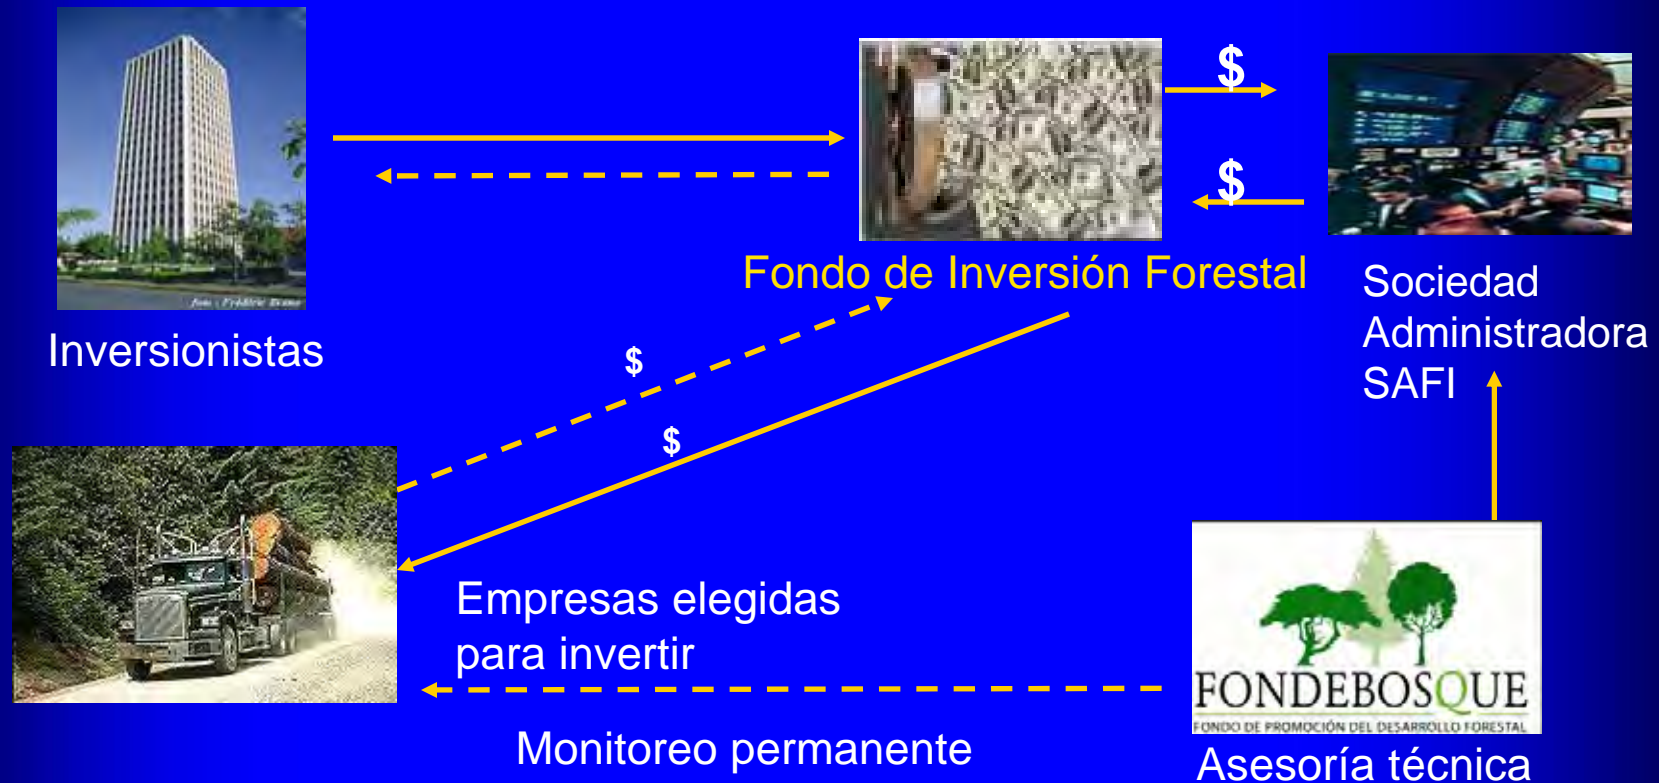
Inversionistas

Fondo de Inversión Forestal

\$

\$

Sociedad Administradora SAFI

\$

\$

Empresas elegidas para invertir

FONDEBOSQUE
FONDO DE PROMOCIÓN DEL DESARROLLO FORESTAL

Monitoreo permanente

Asesoría técnica